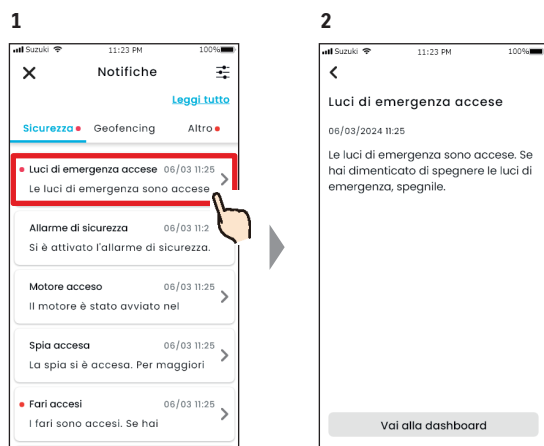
1

Suzuki 11:23 PM 100%

Notifiche

Leggi tutto

Sicurezza Geofencing Altro

Luci di emergenza accese 06/03 11:25
Le luci di emergenza sono accese

Allarme di sicurezza 06/03 11:2
Si è attivato l'allarme di sicurezza.

Motore acceso 06/03 11:25
Il motore è stato avviato nel

Spia accesa 06/03 11:25
La spia si è accesa. Per maggiori

Fari accesi 06/03 11:25
I fari sono accesi. Se hai

2

Suzuki 11:23 PM 100%

Luci di emergenza accese

06/03/2024 11:25

Le luci di emergenza sono accese. Se hai dimenticato di spegnere le luci di emergenza, spegnile.

Vai alla dashboard